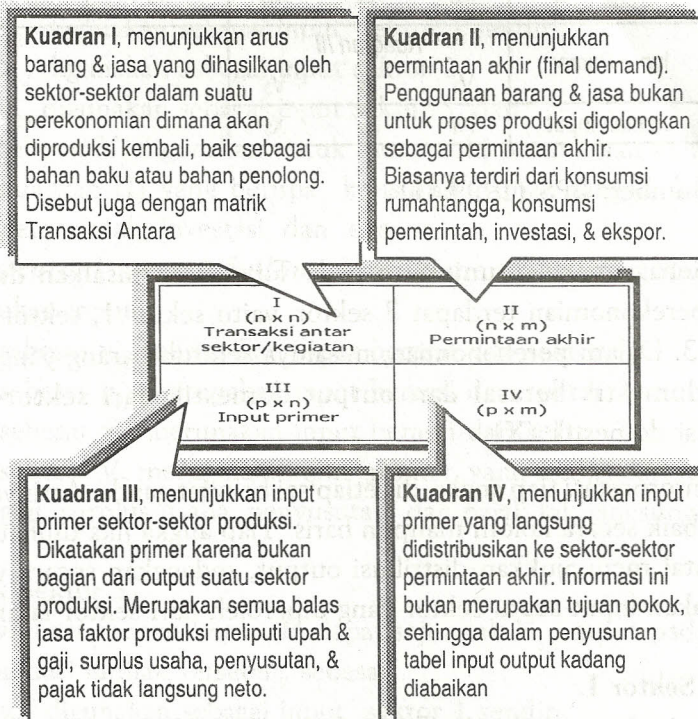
**Kuadran I**, menunjukkan arus barang & jasa yang dihasilkan oleh sektor-sektor dalam suatu perekonomian dimana akan diproduksi kembali, baik sebagai bahan baku atau bahan penolong. Disebut juga dengan matrik Transaksi Antara

**Kuadran II**, menunjukkan permintaan akhir (final demand). Penggunaan barang & jasa bukan untuk proses produksi digolongkan sebagai permintaan akhir. Biasanya terdiri dari konsumsi rumahtangga, konsumsi pemerintah, investasi, & ekspor.

| I<br>(n x n)<br>Transaksi antar sektor/kegiatan | II<br>(n x m)<br>Permintaan akhir |
|---|---|
| III<br>(p x n)<br>Input primer | IV<br>(p x m) |

**Kuadran III**, menunjukkan input primer sektor-sektor produksi. Dikatakan primer karena bukan bagian dari output suatu sektor produksi. Merupakan semua balas jasa faktor produksi meliputi upah & gaji, surplus usaha, penyusutan, & pajak tidak langsung neto.

**Kuadran IV**, menunjukkan input primer yang langsung didistribusikan ke sektor-sektor permintaan akhir. Informasi ini bukan merupakan tujuan pokok, sehingga dalam penyusunan tabel input output kadang diabaikan